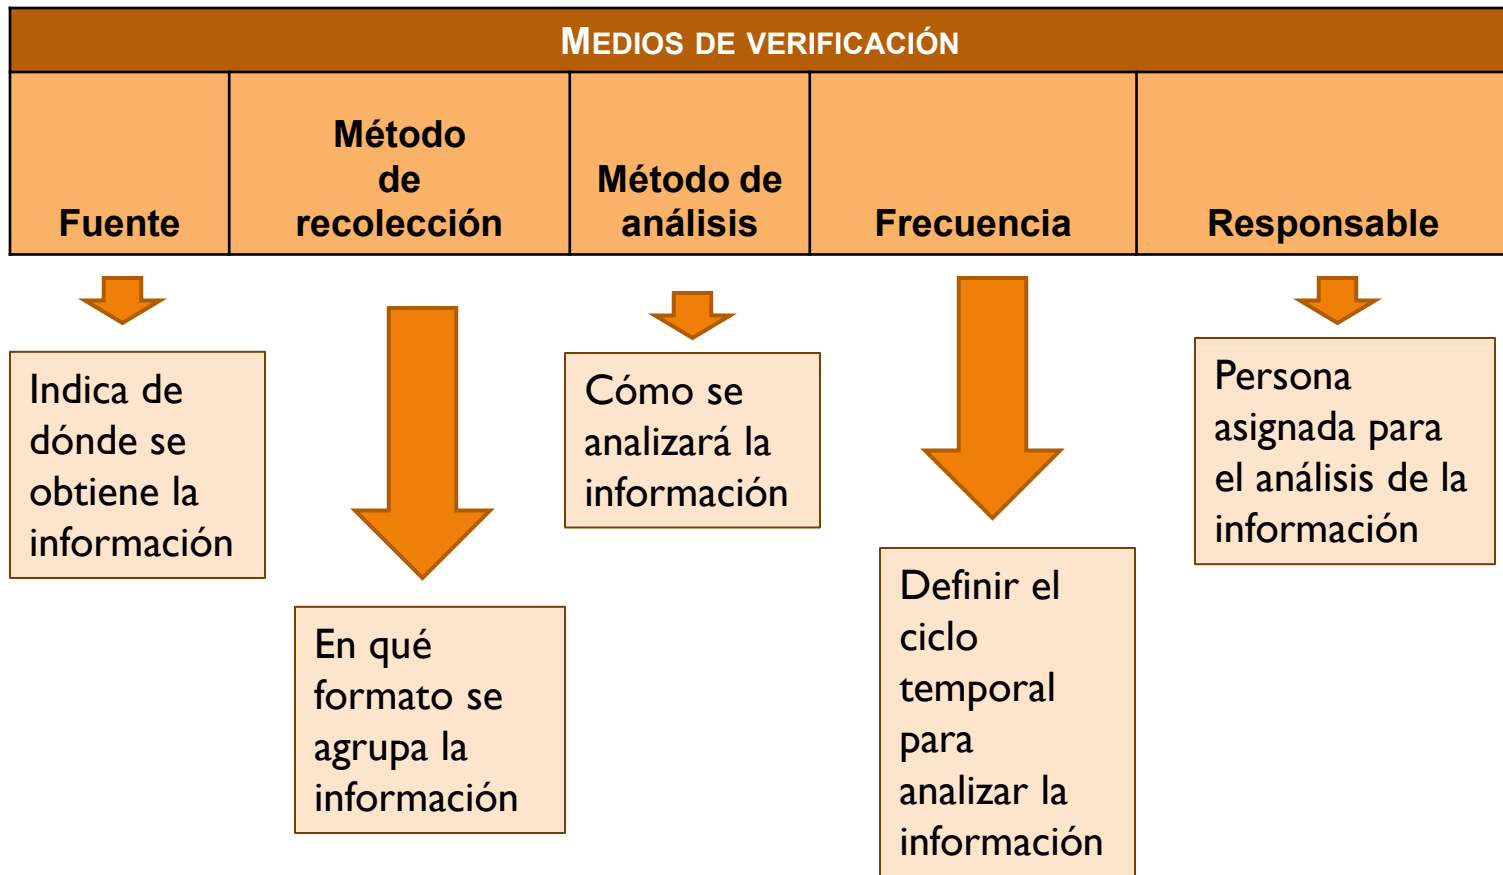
| MEDIOS DE VERIFICACIÓN | | | | |
|---|---|---|---|---|
| Fuente | Método de recolección | Método de análisis | Frecuencia | Responsable |

Indica de dónde se obtiene la información

En qué formato se agrupa la información

Cómo se analizará la información

Definir el ciclo temporal para analizar la información

Persona asignada para el análisis de la información